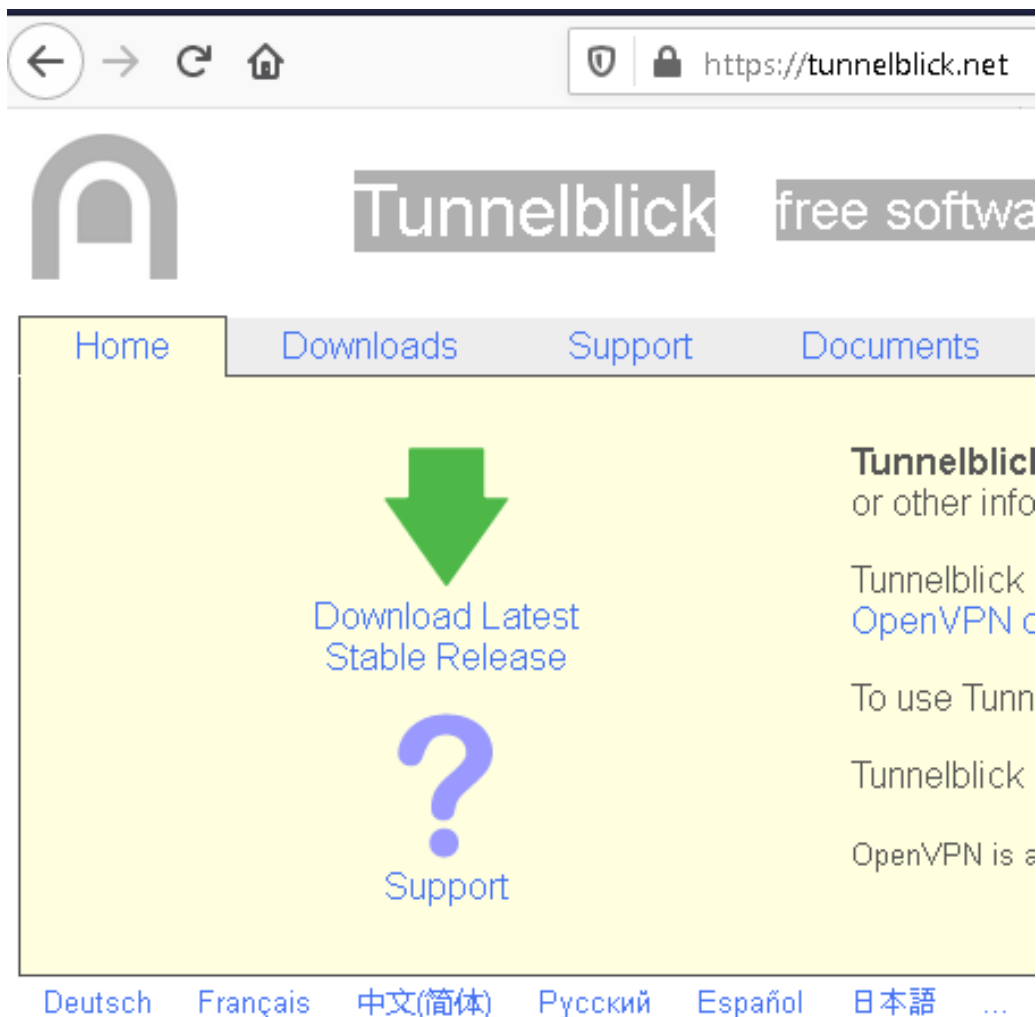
https://tunnelblick.net

Tunnelblick free softwa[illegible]

Home Downloads Support Documents

Download Latest Stable Release

Support

Tunnelblic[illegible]
or other info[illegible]

Tunnelblick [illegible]
OpenVPN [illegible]

To use Tunn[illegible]

Tunnelblick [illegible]

OpenVPN is a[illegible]

Deutsch Français 中文(简体) Русский Español 日本語 ...